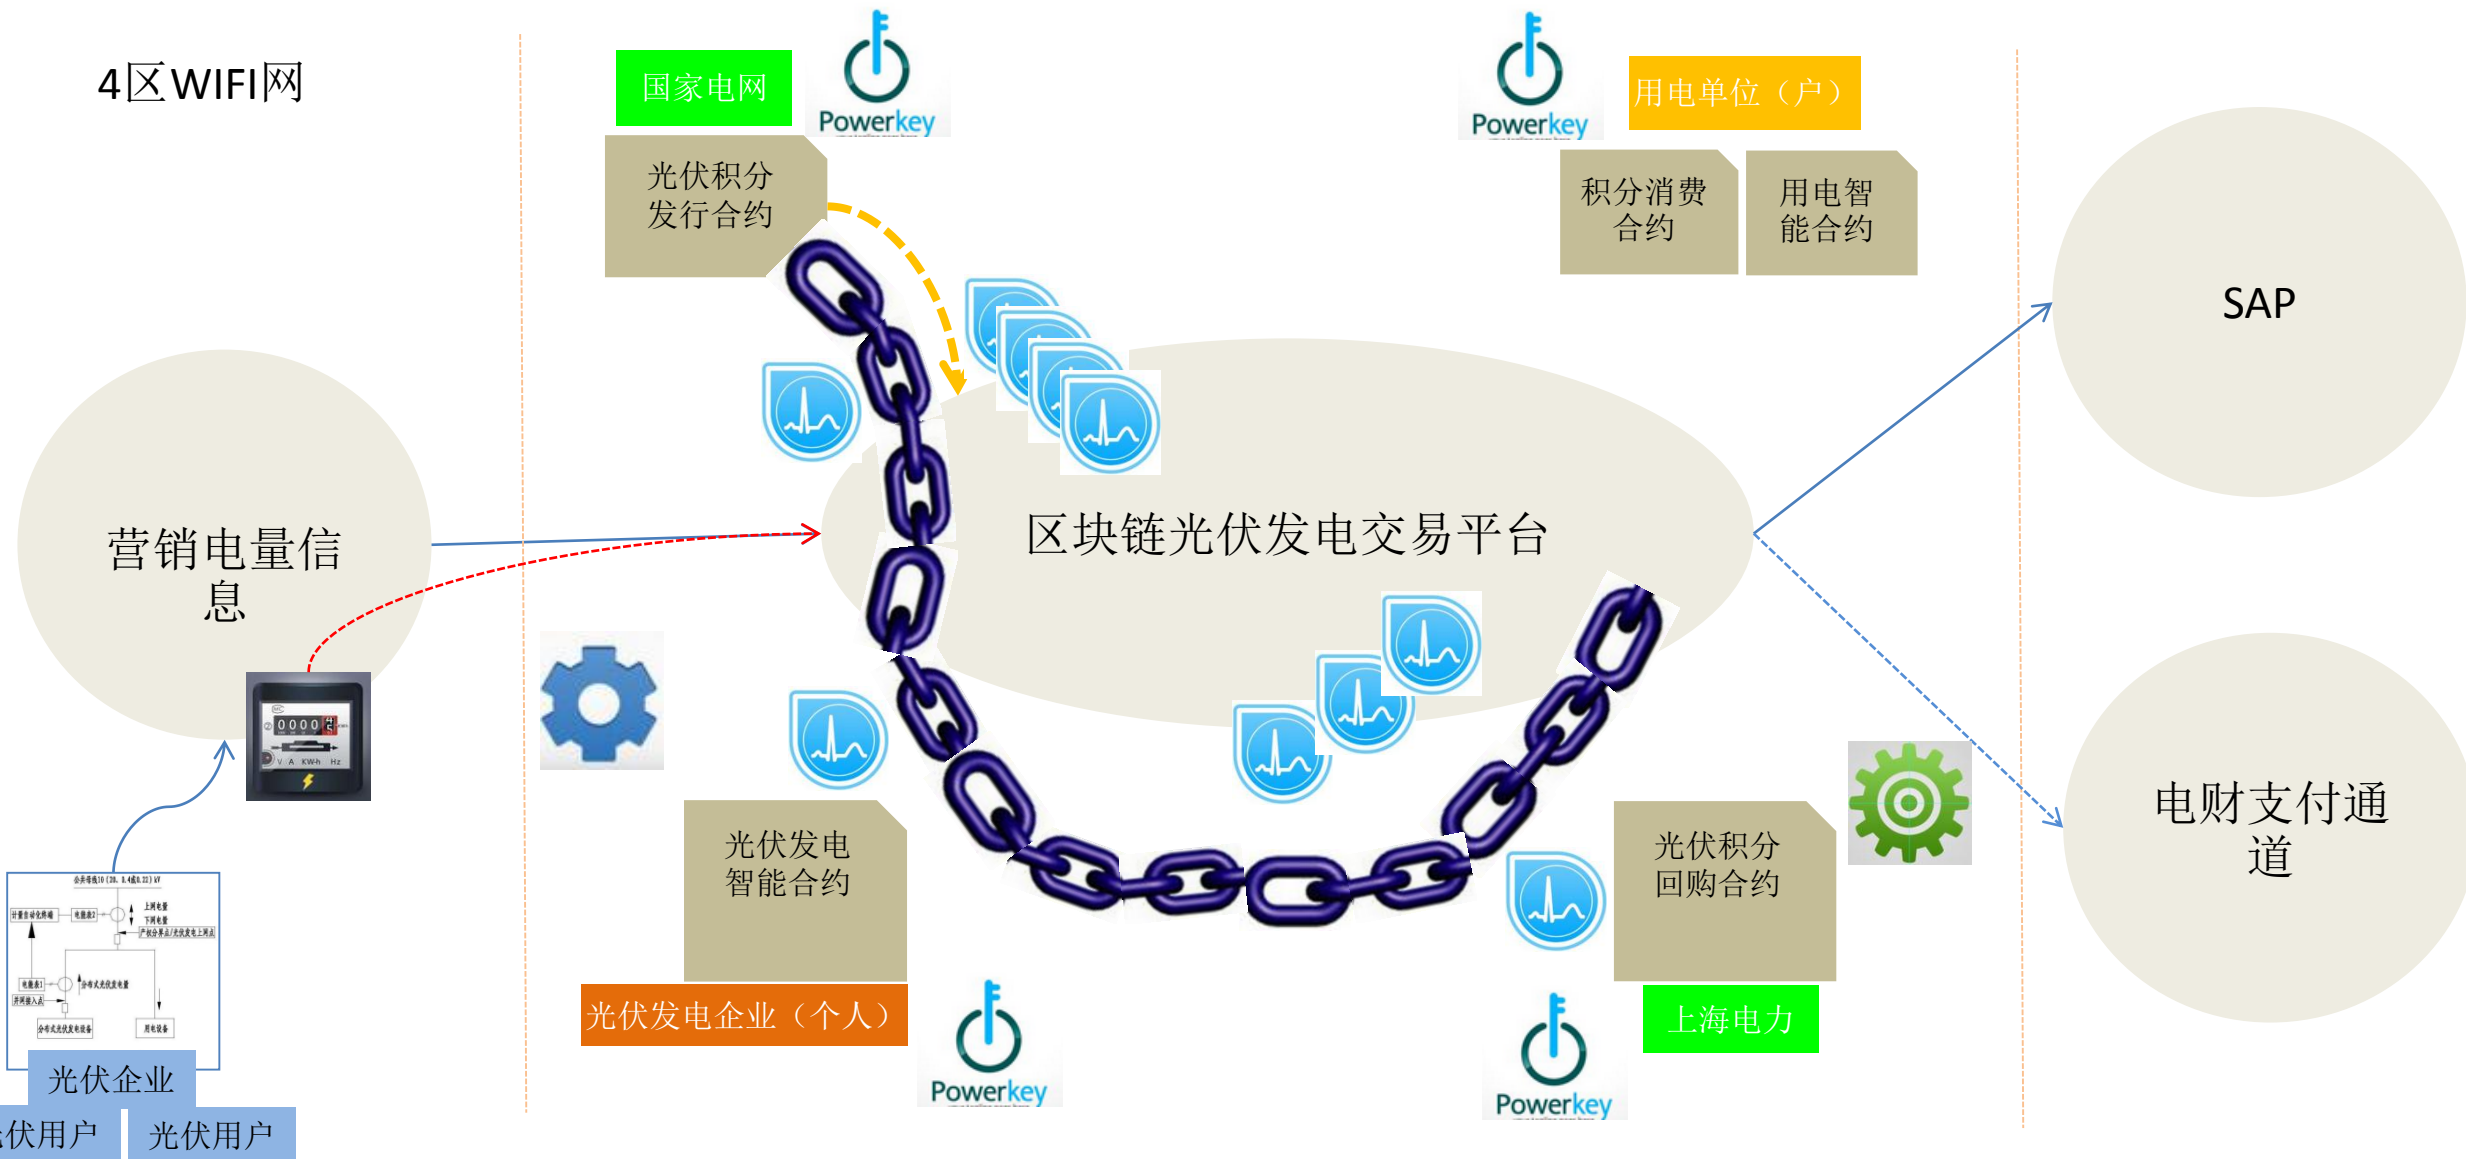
4区WIFI网

国家电网

Powerkey

光伏积分发行合约

Powerkey

用电单位（户）

积分消费合约

用电智能合约

SAP

营销电量信息

区块链光伏发电交易平台

0000

电财支付通道

光伏发电智能合约

光伏积分回购合约

光伏发电企业（个人）

Powerkey

上海电力

Powerkey

光伏企业

伏用户

光伏用户